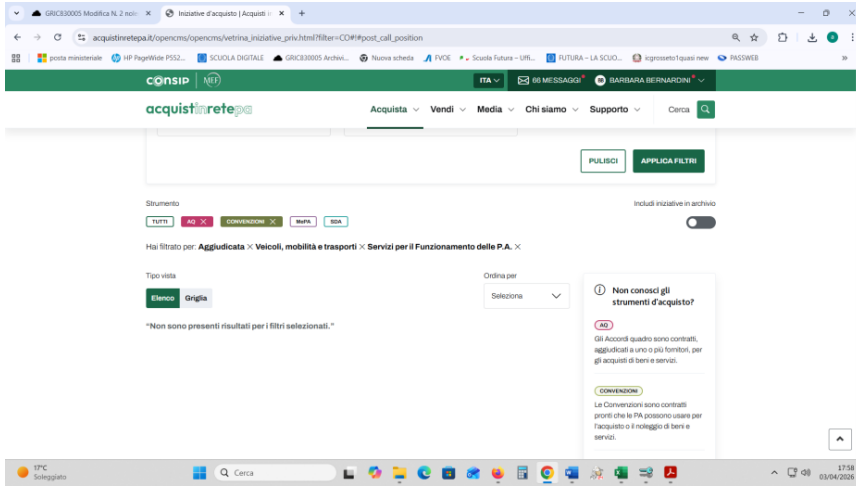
GRIC830005 Modifica N. 2 nole ×
Iniziative d'acquisto | Acquisti i ×
+

acquistinretepa.it/opencms/opencms/vetrina_iniziative_priv.html?filter=CO#!#post_call_position

posta ministeriale
HP PageWide P552...
SCUOLA DIGITALE
GRIC830005 Archivi...
Nuova scheda
FVOE
Scuola Futura - Uffi...
FUTURA – LA SCUO...
icgrosseto1quasi new
PASSWEB

CONSIP | MEF
ITA
66 MESSAGGI
BARBARA BERNARDINI

acquistinretepa
Acquista
Vendi
Media
Chi siamo
Supporto
Cerca

PULISCI
APPLICA FILTRI

Strumento
TUTTI
AQ ×
CONVENZIONI ×
MePA
SDA

Includi iniziative in archivio

Hai filtrato per: Aggiudicata × Veicoli, mobilità e trasporti × Servizi per il Funzionamento delle P.A. ×

Tipo vista
Elenco
Griglia

Ordina per
Seleziona

"Non sono presenti risultati per i filtri selezionati."

Non conosci gli strumenti d'acquisto?

AQ
Gli Accordi quadro sono contratti, aggiudicati a uno o più fornitori, per gli acquisti di beni e servizi.

CONVENZIONI
Le Convenzioni sono contratti pronti che le PA possono usare per l'acquisto o il noleggio di beni e servizi.

17°C
Soleggiato
Cerca
17:58
03/04/2026